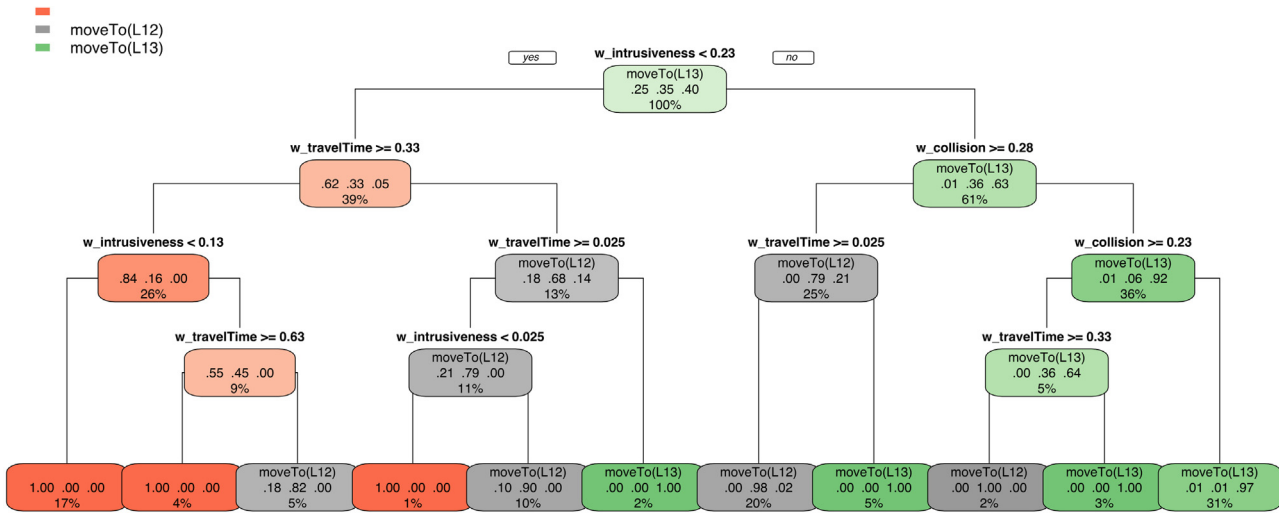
moveTo(L12)
moveTo(L13)

w_intrusiveness < 0.23
yes
no
moveTo(L13)
.25 .35 .40
100%

w_travelTime >= 0.33
.62 .33 .05
39%

w_collision >= 0.28
moveTo(L13)
.01 .36 .63
61%

w_intrusiveness < 0.13
.84 .16 .00
26%

w_travelTime >= 0.025
moveTo(L12)
.18 .68 .14
13%

w_travelTime >= 0.025
moveTo(L12)
.00 .79 .21
25%

w_collision >= 0.23
moveTo(L13)
.01 .06 .92
36%

w_travelTime >= 0.63
.55 .45 .00
9%

w_intrusiveness < 0.025
moveTo(L12)
.21 .79 .00
11%

w_travelTime >= 0.33
moveTo(L13)
.00 .36 .64
5%

1.00 .00 .00
17%

1.00 .00 .00
4%

moveTo(L12)
.18 .82 .00
5%

1.00 .00 .00
1%

moveTo(L12)
.10 .90 .00
10%

moveTo(L13)
.00 .00 1.00
2%

moveTo(L12)
.00 .98 .02
20%

moveTo(L13)
.00 .00 1.00
5%

moveTo(L12)
.00 1.00 .00
2%

moveTo(L13)
.00 .00 1.00
3%

moveTo(L13)
.01 .01 .97
31%